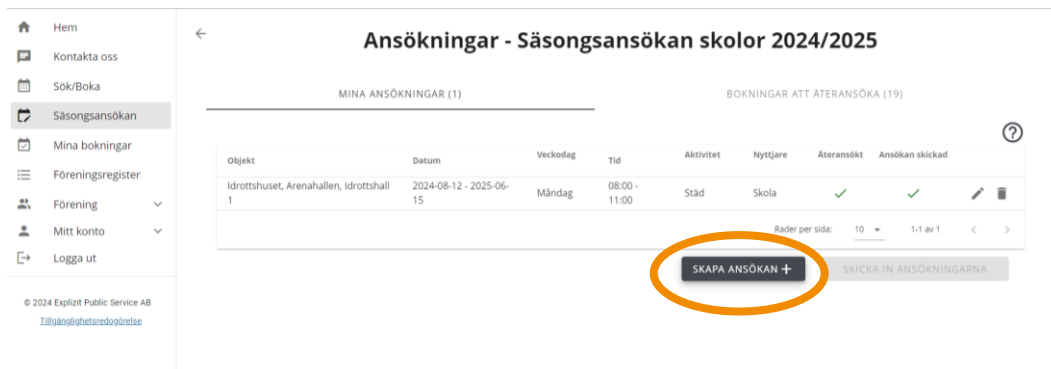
Hem
Kontakta oss
Sök/Boka
Säsongsansökan
Mina bokningar
Föreningsregister
Förening
Mitt konto
Logga ut

© 2024 Explizit Public Service AB
Tillgänglighetsredogörelse

Ansökningar - Säsongsansökan skolor 2024/2025

MINA ANSÖKNINGAR (1)
BOKNINGAR ATT ÅTERANSÖKA (19)

| Objekt | Datum | Veckodag | Tid | Aktivitet | Nyttjare | Återansökt | Ansökan skickad |
|---|---|---|---|---|---|---|---|
| Idrottshuset, Arenahallen, Idrottshall 1 | 2024-08-12 - 2025-06-15 | Måndag | 08:00 - 11:00 | Städ | Skola | ✓ | ✓ |

Rader per sida: 10
1-1 av 1

SKAPA ANSÖKAN +
SKICKA IN ANSÖKNINGARNA